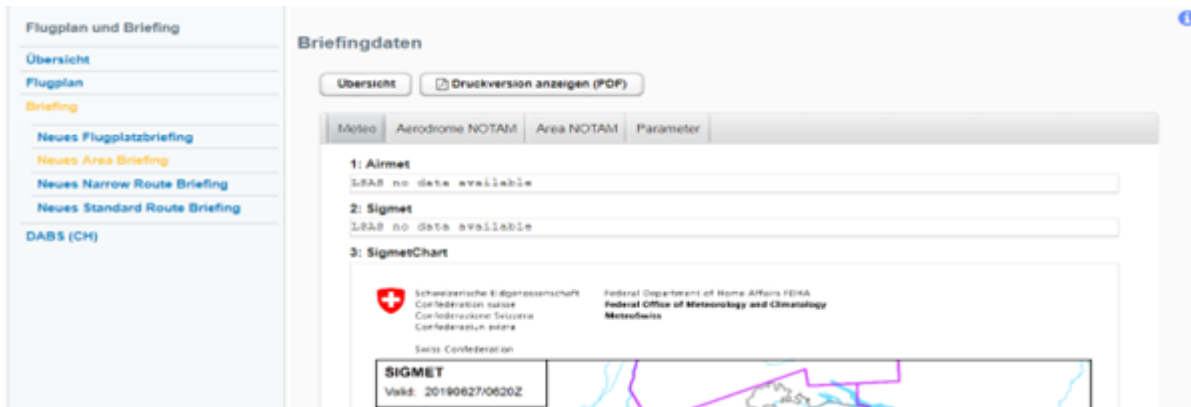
Flugplan und Briefing

Übersicht

Flugplan

Briefing

Neues Flugplatzbriefing

Neues Area Briefing

Neues Narrow Route Briefing

Neues Standard Route Briefing

DABS (CH)

Briefingdaten

Übersicht

Druckversion anzeigen (PDF)

Meteo | Aerodrome NOTAM | Area NOTAM | Parameter

1: Airmet

LSAS no data available

2: Sigmet

LSAS no data available

3: SigmetChart

Schweizerische Eidgenossenschaft
Confédération suisse
Confederazione Svizzera
Confederaziun svizra

Swiss Confederation

Federal Department of Home Affairs FDHA
Federal Office of Meteorology and Climatology
MeteoSwiss

SIGMET
Valid: 20190627/0620Z